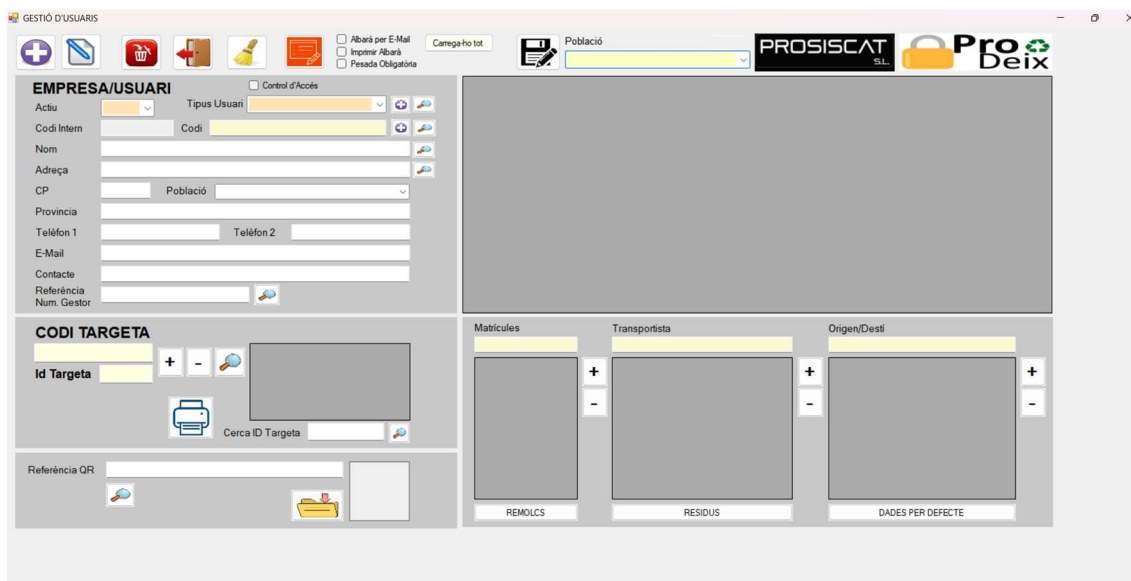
GESTIÓ D'USUARIS

Albarà per E-Mail
Imprimir Albarà
Pesada Obligatòria
Carrega-ho tot
Població
PROSISCAT S.L.
Pro Deix

EMPRESA/USUARI
Control d'Accés
Actiu
Tipus Usuari
Codi Intern
Codi
Nom
Adreça
CP
Població
Provincia
Telèfon 1
Telèfon 2
E-Mail
Contacte
Referència Num. Gestor

CODI TARGETA
+
-
Id Targeta
Cerca ID Targeta

Referència QR

Matrícules
Transportista
Origen/Destí
+
-
+
-
+
-
REMOLCS
RESIDUS
DADES PER DEFECTE